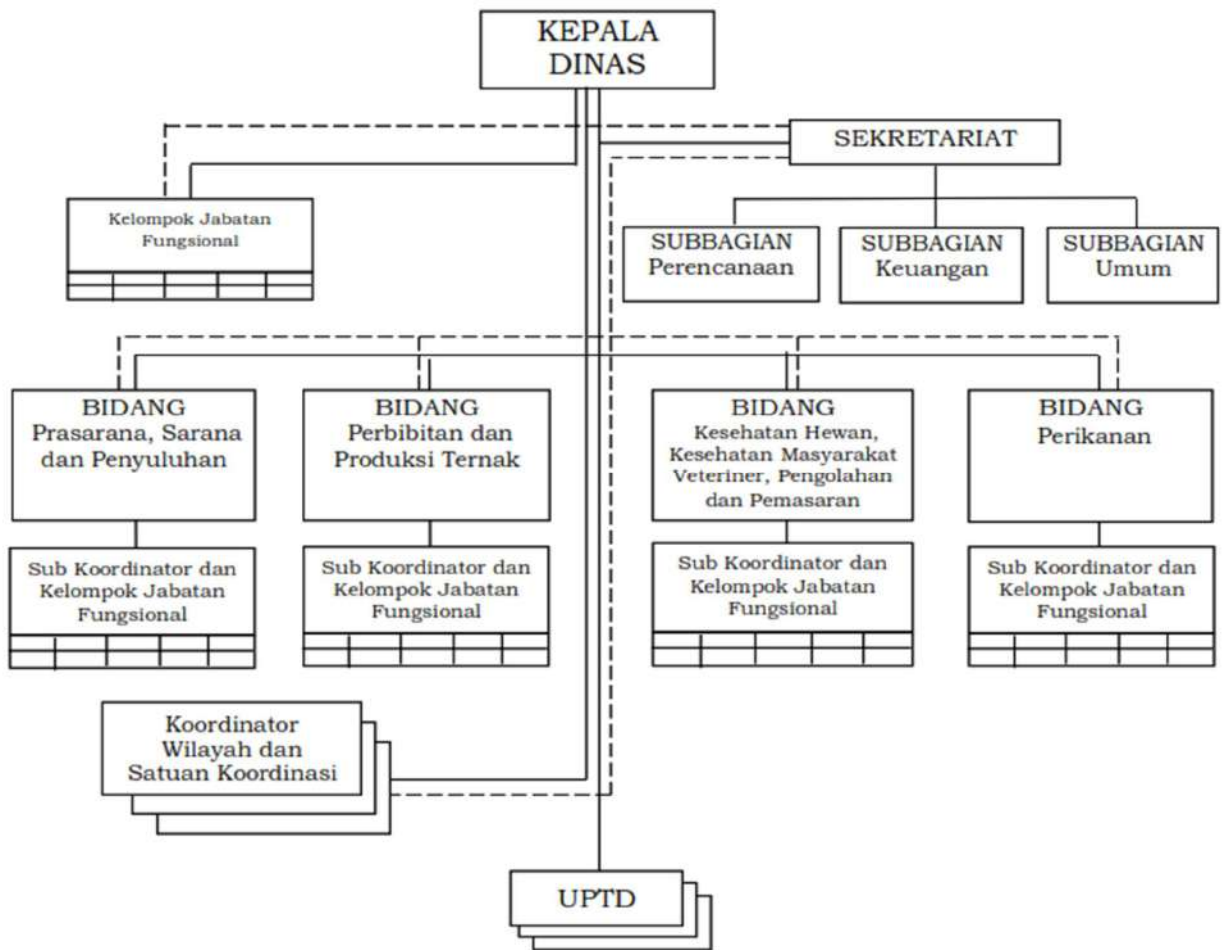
KEPALA DINAS

SEKRETARIAT

Kelompok Jabatan Fungsional

SUBBAGIAN Perencanaan

SUBBAGIAN Keuangan

SUBBAGIAN Umum

BIDANG Prasarana, Sarana dan Penyuluhan

BIDANG Perbibitan dan Produksi Ternak

BIDANG Kesehatan Hewan, Kesehatan Masyarakat Veteriner, Pengolahan dan Pemasaran

BIDANG Perikanan

Sub Koordinator dan Kelompok Jabatan Fungsional

Sub Koordinator dan Kelompok Jabatan Fungsional

Sub Koordinator dan Kelompok Jabatan Fungsional

Sub Koordinator dan Kelompok Jabatan Fungsional

Koordinator Wilayah dan Satuan Koordinasi

UPTD